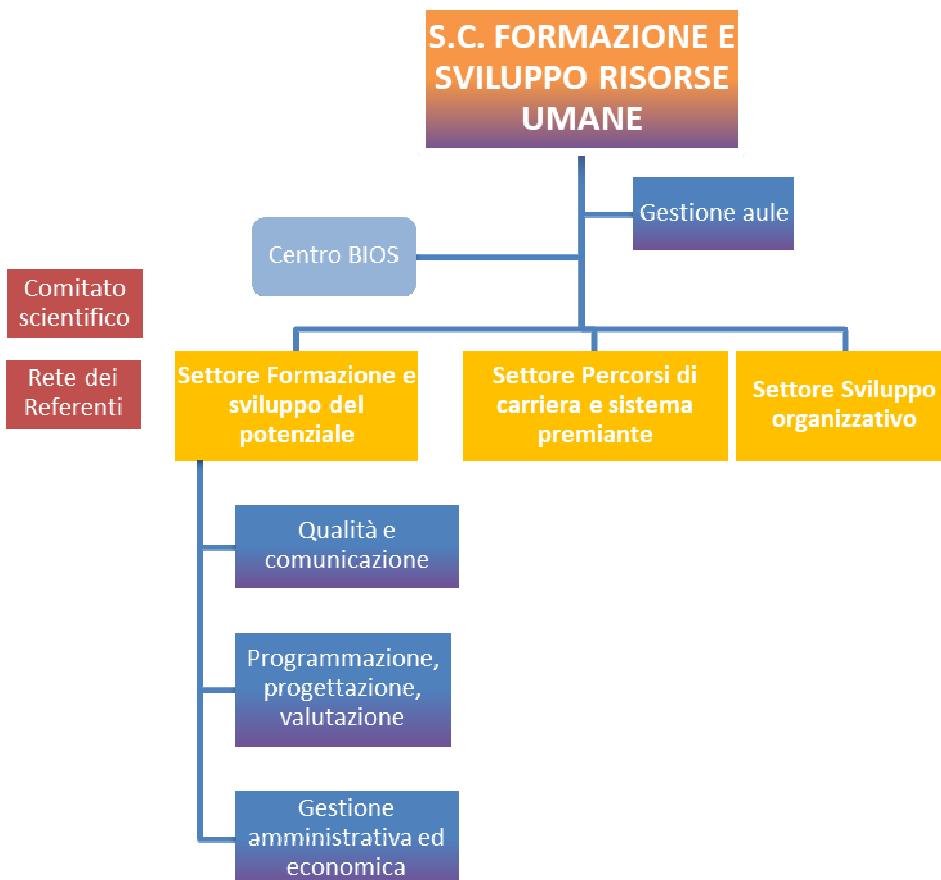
S.C. FORMAZIONE E SVILUPPO RISORSE UMANE

Gestione aule

Centro BIOS

Comitato scientifico

Rete dei Referenti

Settore Formazione e sviluppo del potenziale

Settore Percorsi di carriera e sistema premiante

Settore Sviluppo organizzativo

Qualità e comunicazione

Programmazione, progettazione, valutazione

Gestione amministrativa ed economica